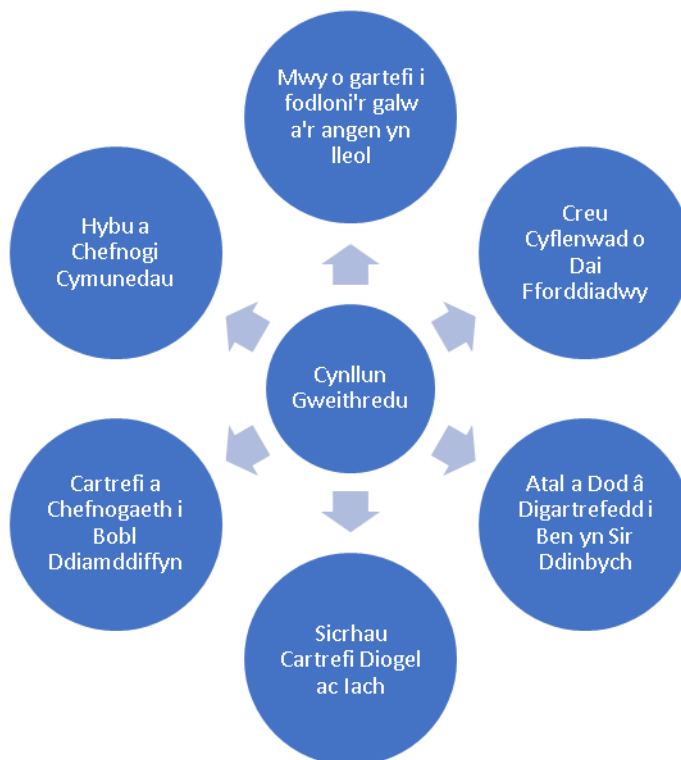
Mwy o gartefi i fodloni'r galw a'r angen yn lleol

Creu Cyflenwad o Dai Fforddiadwy

Atal a Dod â Digartrefedd i Ben yn Sir Ddinbych

Sicrhau Cartrefi Diogel ac Iach

Cartrefi a Chefnogaeth i Bobl Ddiamddiffyn

Hybu a Chefnogi Cymunedau

Cynllun Gweithredu